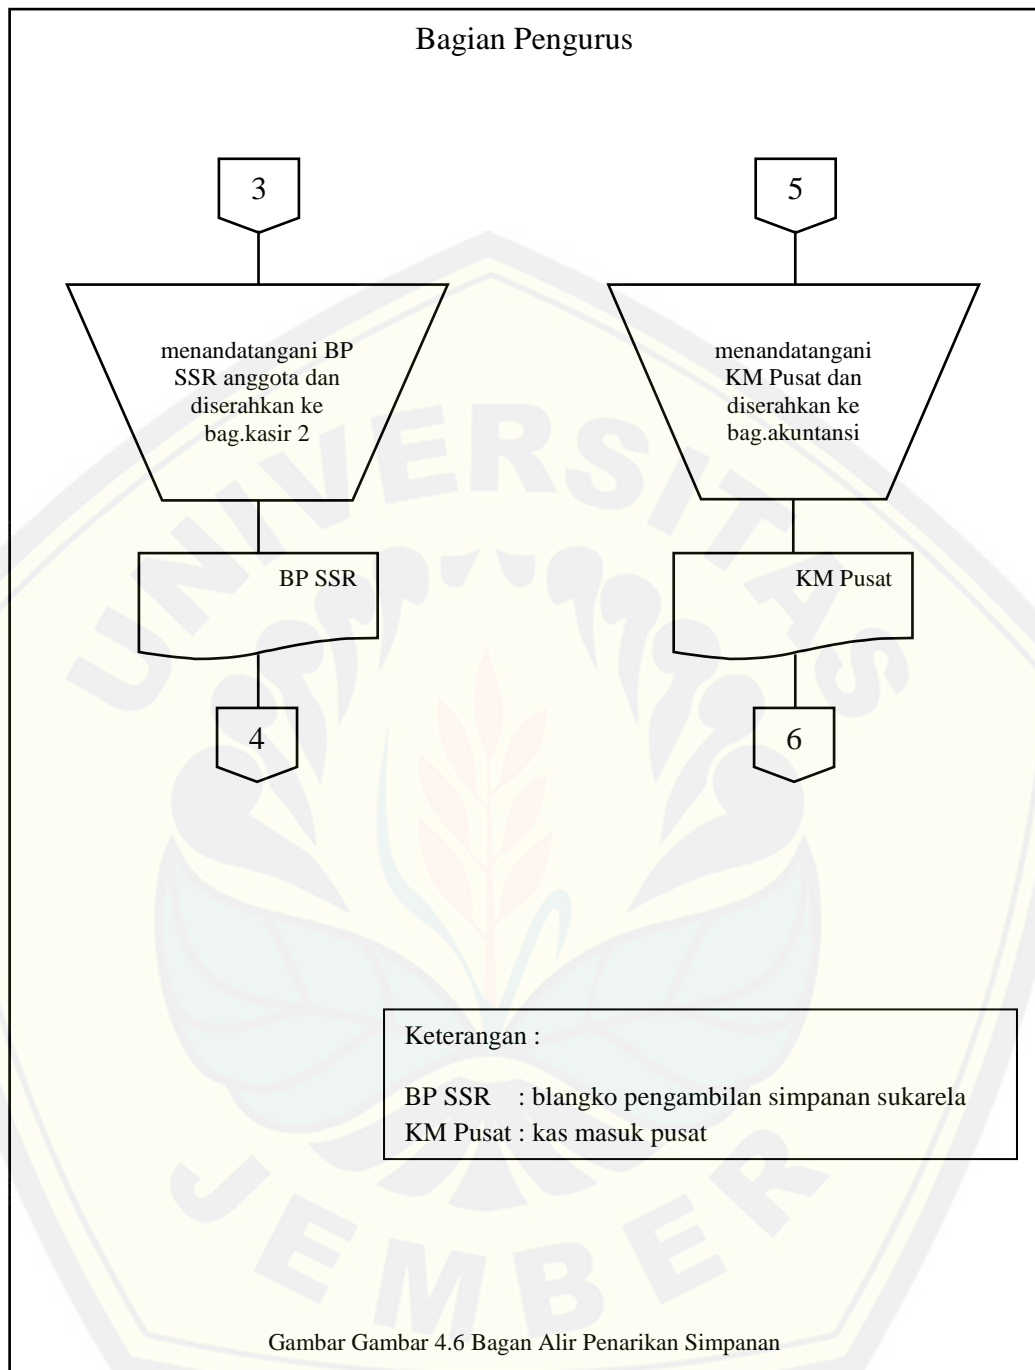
Bagian Pengurus

3

menandatangani BP SSR anggota dan diserahkan ke bag.kasir 2

BP SSR

4

5

menandatangani KM Pusat dan diserahkan ke bag.akuntansi

KM Pusat

6

Keterangan :

BP SSR : blangko pengambilan simpanan sukarela
KM Pusat : kas masuk pusat

Gambar Gambar 4.6 Bagan Alir Penarikan Simpanan